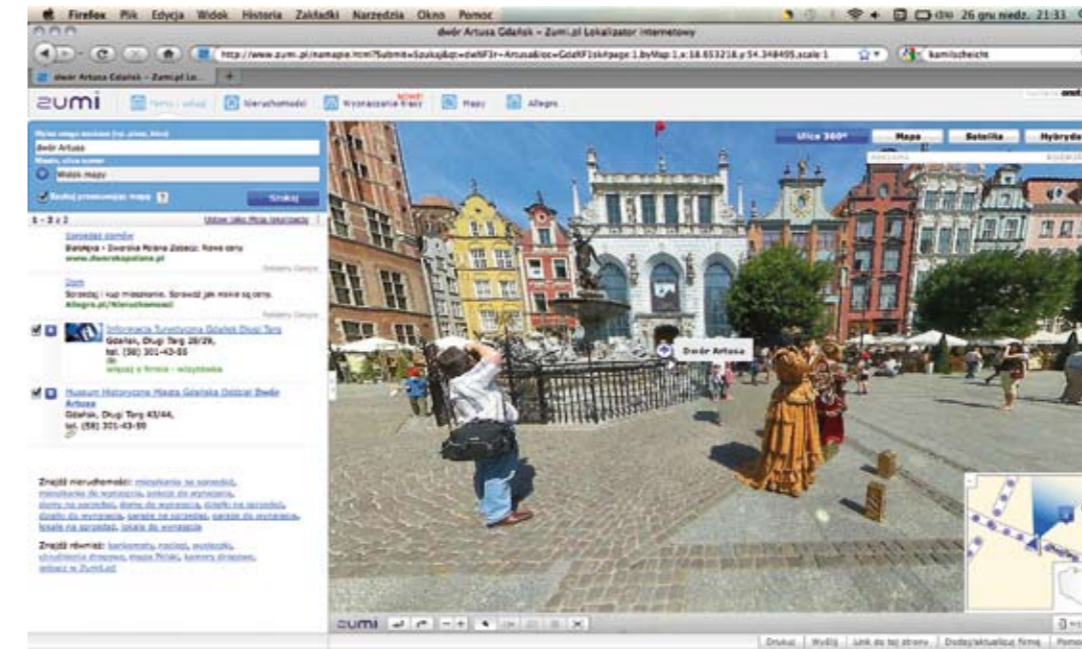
Firefox Plik Edycja Widok Historia Zakładki Narzędzia Okno Pomoc 26 gru niedz. 21:33

dwór Artusa Gdańsk – Zumi.pl Lokalizator internetowy

http://www.zumi.pl/namapie.html?Submit=Szukaj&qt=dwN%F3r+Artusa&loc=Gda%F1sk#page:1,byMap:1,x:18.653218,y:54.348495,scale:1

kamilscheicht

dwór Artusa Gdańsk – Zumi.pl Lo...

zumi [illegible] Nieruchomości Wyznaczanie trasy NOWE! Mapy Allegro

dwór Artusa

Widok mapy

Szukaj przesuwając mapę

Szukaj

1 - 2 z 2

Szukasz domów

Białołęka - Zwarcia Polana Zobacz: Nowe ceny

www.dworskapolana.pl

Dom

Sprzedaj i kup mieszkanie. Sprzedaj jak może są ceny.

Allegro.pl/Nieruchomosci

Informacja Turystyczna Gdańsk Długi Targ

Gdańsk, Długi Targ 28/29,

tel. (58) 301-43-55

Muzeum Historyczne Miasta Gdańska Oddział Dwór Artusa

Gdańsk, Długi Targ 43/44,

tel. (58) 301-43-55

Znajdź nieruchomości: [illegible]

Znajdź również: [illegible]

Ulice 360° Mapa Satelita Hybryda

Dwór Artusa

zumi

Drukuj | Wyślij | Link do tej strony | Dodaj/aktualizuj firmę | Pomoc